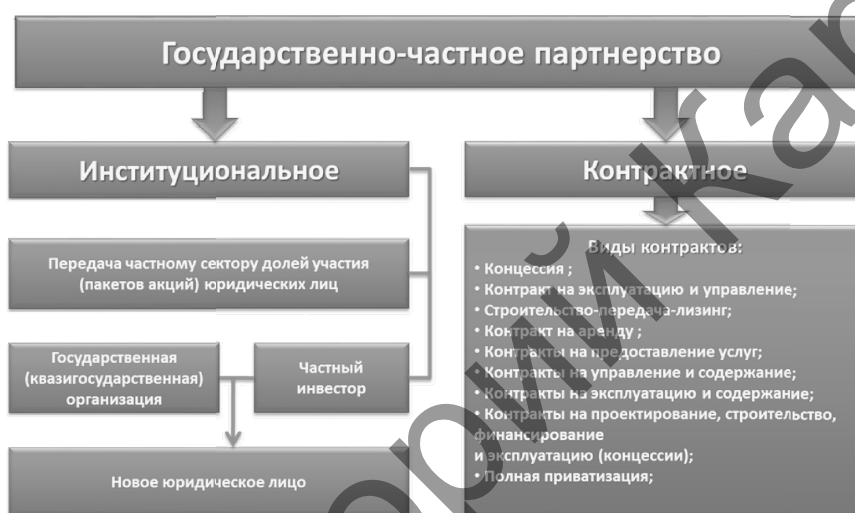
Государственно-частное партнерство

Институциональное

Контрактное

Передача частному сектору долей участия (пакетов акций) юридических лиц

Государственная (квазигосударственная) организация

Частный инвестор

Новое юридическое лицо

Виды контрактов:
• Концессия ;
• Контракт на эксплуатацию и управление;
• Строительство-передача-лизинг;
• Контракт на аренду ;
• Контракты на предоставление услуг;
• Контракты на управление и содержание;
• Контракты на эксплуатацию и содержание;
• Контракты на проектирование, строительство, финансирование и эксплуатацию (концессии);
• Полная приватизация;